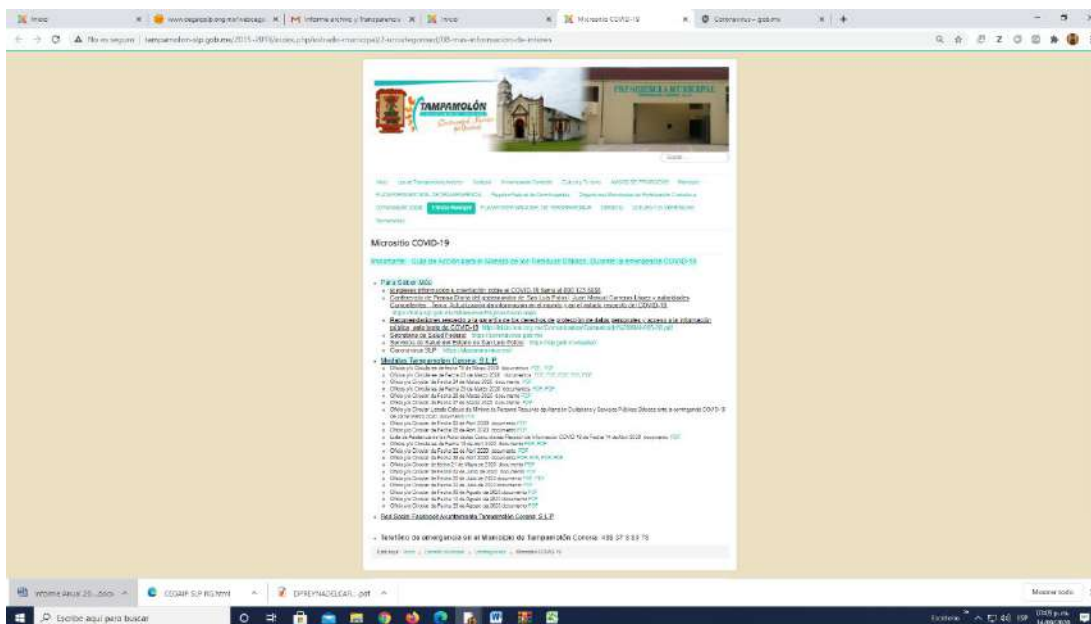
Inicio | www.segegob.org.mx/mensaje | Informe archivo y Transparencia | Inicio | Micrositio COVID-19 | Coronavirus - gob.mx

No es seguro | tampamolon-slp.gob.mx/2015-2018/index.php/estado-municipal/2-uncategorised/38-mas-informacion-de-interes

TAMPAMOLÓN

PRESIDENCIA MUNICIPAL

Buscar...

Micrositio COVID-19

Importante : Guía de Acción para el Sistema de los Servicios Públicos Durante la Emergencia COVID-19

• Para Saber Más
◦ Si requiere información u orientación sobre el COVID-19 llame al 800 123 5858
◦ Conferencia de Prensa Diaria del gobernador de San Luis Potosí, Juan Manuel Carreras López y autoridades Competentes.

• Medidas Tampamolón Corona, S.L.P.

• Red Social: Facebook Ayuntamiento Tampamolón Corona, S.L.P.

• Teléfono de emergencia en el Municipio de Tampamolón Corona: 489 37 5 53 75

Informe Anual 20....docx | CEGAIP SLP RG.html | DPREYNADELCARL..pdf | Mostrar todo

Escribe aquí para buscar